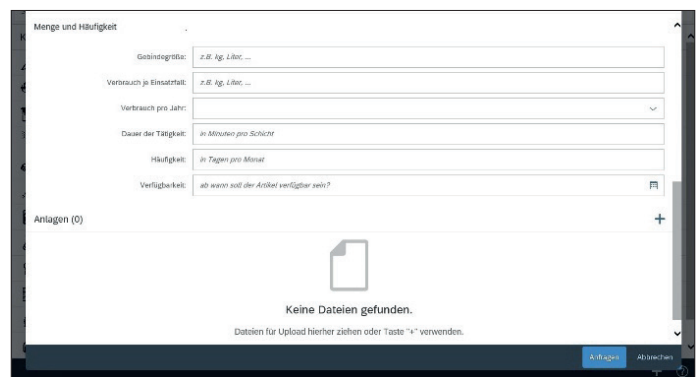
Menge und Häufigkeit

Gebindegröße: z.B. kg, Liter, ...

Verbrauch je Einsatzfall: z.B. kg, Liter, ...

Verbrauch pro Jahr:

Dauer der Tätigkeit: in Minuten pro Schicht

Häufigkeit: in Tagen pro Monat

Verfügbarkeit: ab wann soll der Artikel verfügbar sein?

Anlagen (0)

+

Keine Dateien gefunden.

Dateien für Upload hierher ziehen oder Taste "+" verwenden.

Anfragen Abbrechen